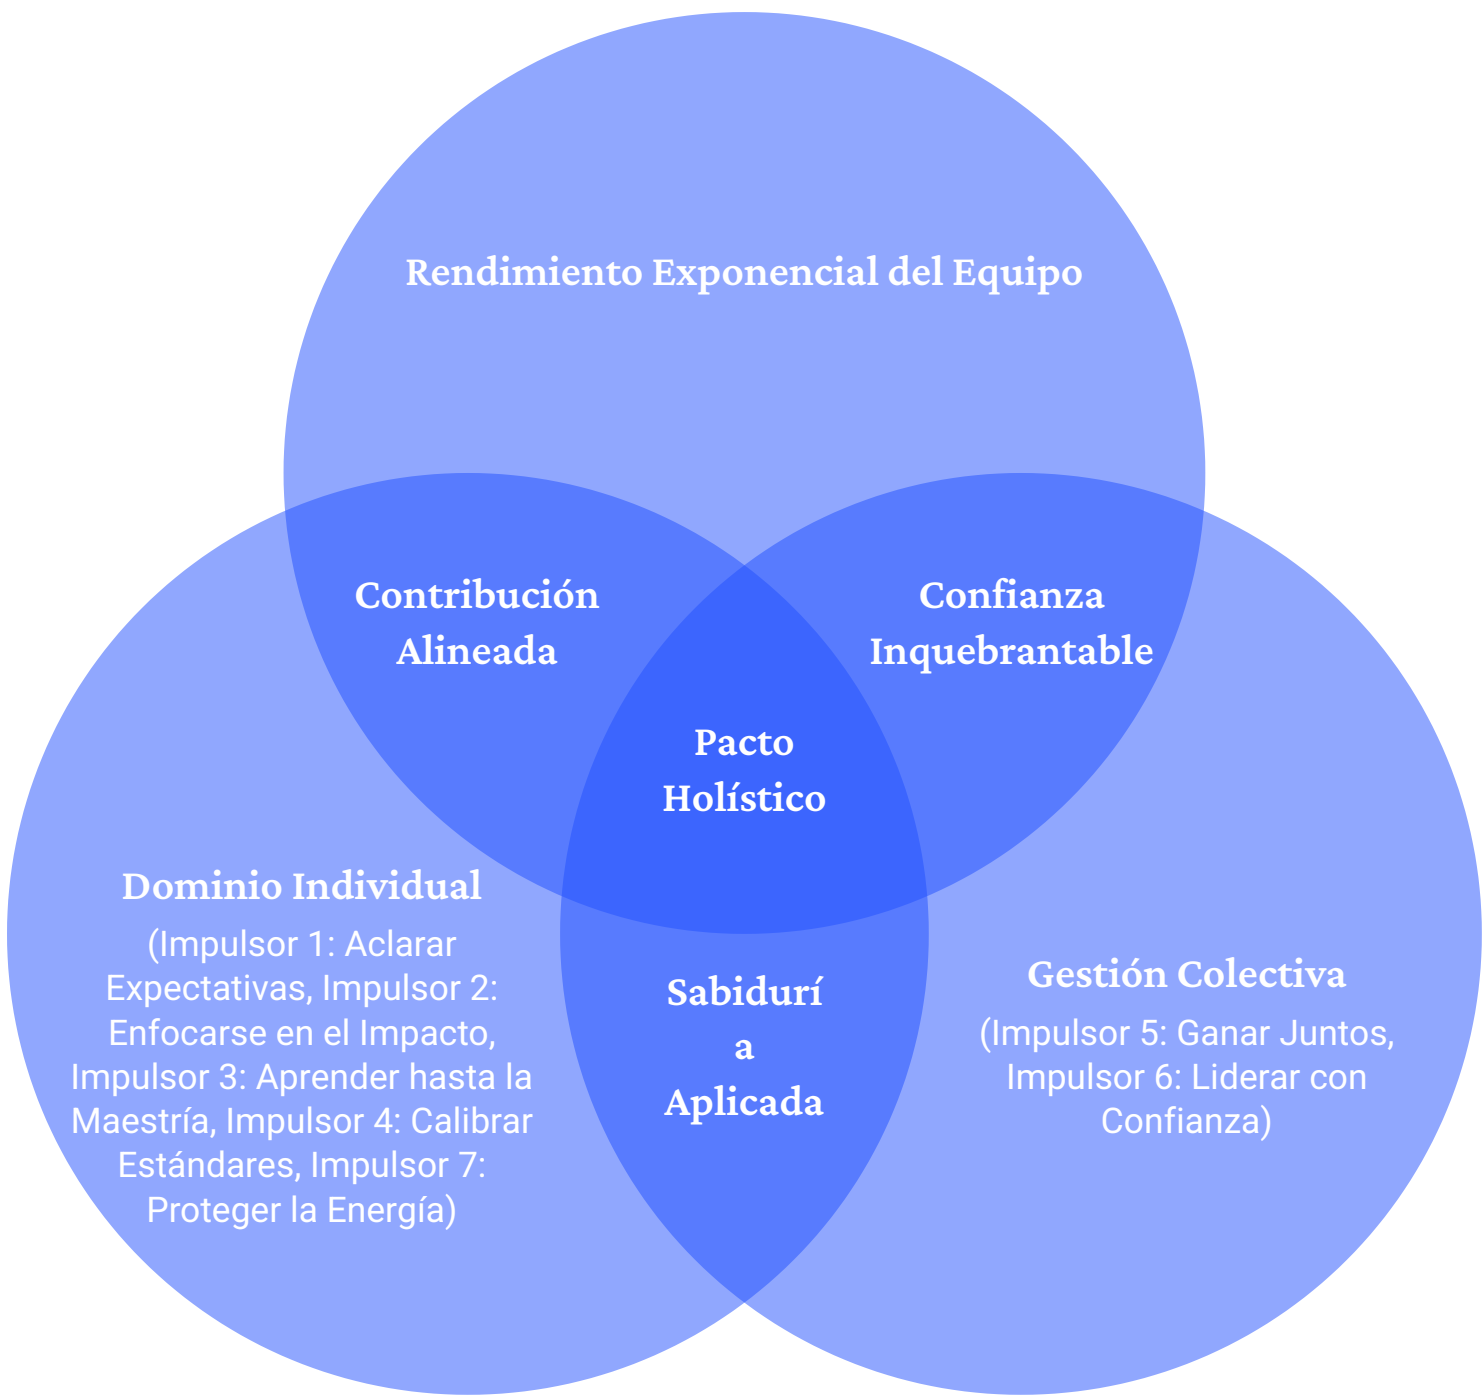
Rendimiento Exponencial del Equipo

Contribución Alineada

Confianza Inquebrantable

Pacto Holístico

Dominio Individual

(Impulsor 1: Aclarar Expectativas, Impulsor 2: Enfocarse en el Impacto, Impulsor 3: Aprender hasta la Maestría, Impulsor 4: Calibrar Estándares, Impulsor 7: Proteger la Energía)

Sabiduría Aplicada

Gestión Colectiva

(Impulsor 5: Ganar Juntos, Impulsor 6: Liderar con Confianza)